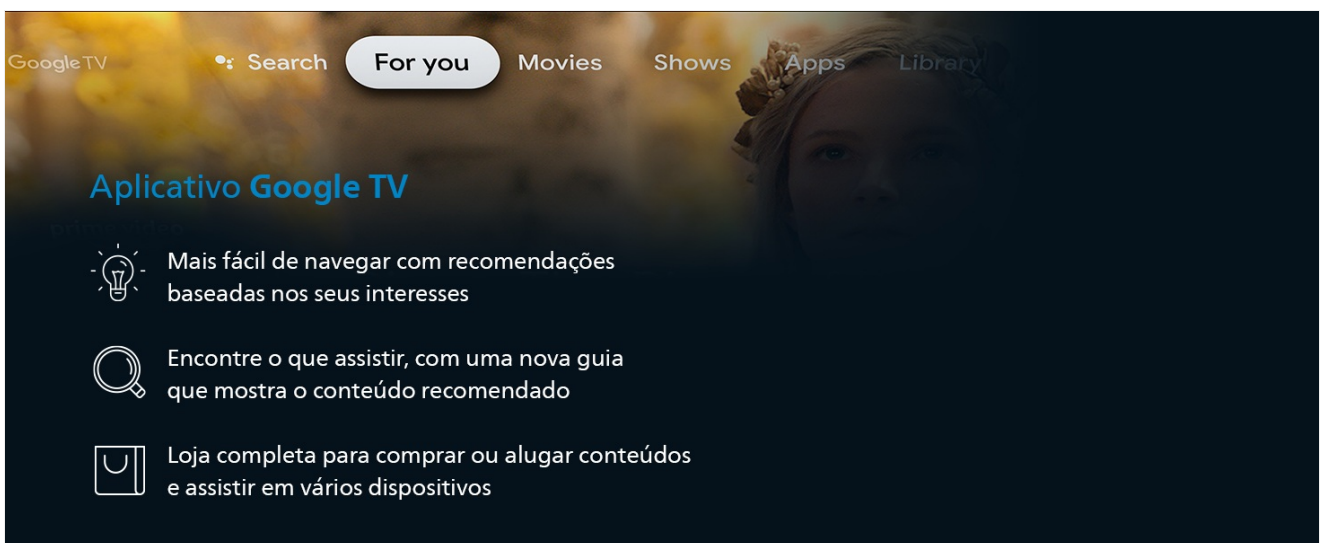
Google TV Search For you Movies Shows Apps Library

Aplicativo Google TV

Mais fácil de navegar com recomendações baseadas nos seus interesses

Encontre o que assistir, com uma nova guia que mostra o conteúdo recomendado

Loja completa para comprar ou alugar conteúdos e assistir em vários dispositivos